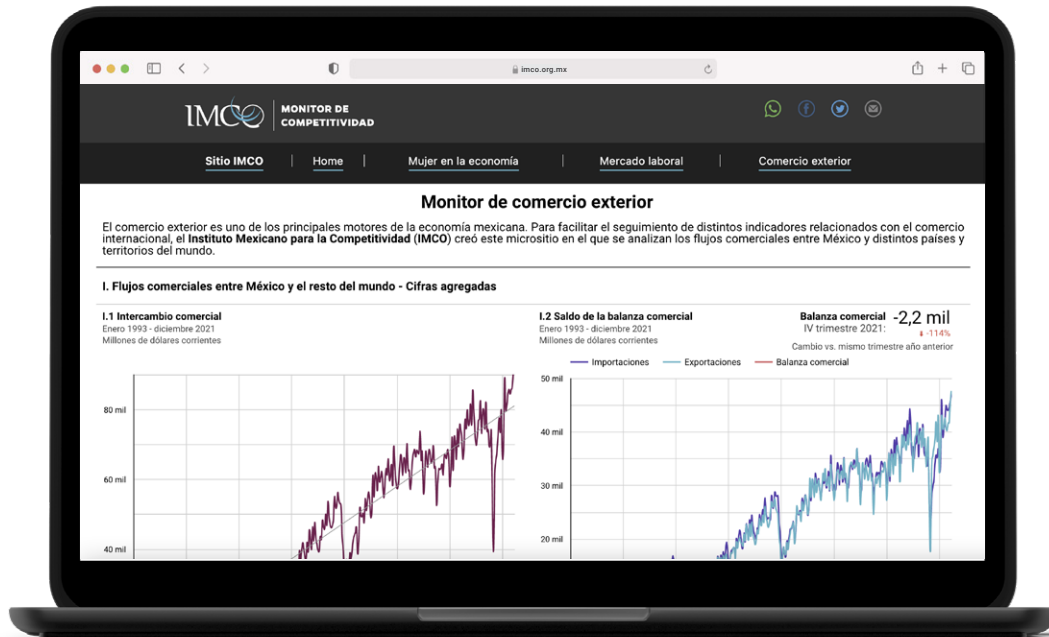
imco.org.mx

IMCO MONITOR DE COMPETITIVIDAD

Sitio IMCO | Home | Mujer en la economía | Mercado laboral | Comercio exterior

Monitor de comercio exterior

El comercio exterior es uno de los principales motores de la economía mexicana. Para facilitar el seguimiento de distintos indicadores relacionados con el comercio internacional, el **Instituto Mexicano para la Competitividad (IMCO)** creó este micrositio en el que se analizan los flujos comerciales entre México y distintos países y territorios del mundo.

I. Flujos comerciales entre México y el resto del mundo - Cifras agregadas

I.1 Intercambio comercial
Enero 1993 - diciembre 2021
Millones de dólares corrientes

80 mil
60 mil
40 mil

I.2 Saldo de la balanza comercial
Enero 1993 - diciembre 2021
Millones de dólares corrientes

Balanza comercial
IV trimestre 2021:
-2,2 mil
-114%
Cambio vs. mismo trimestre año anterior

Importaciones
Exportaciones
Balanza comercial

50 mil
40 mil
30 mil
20 mil